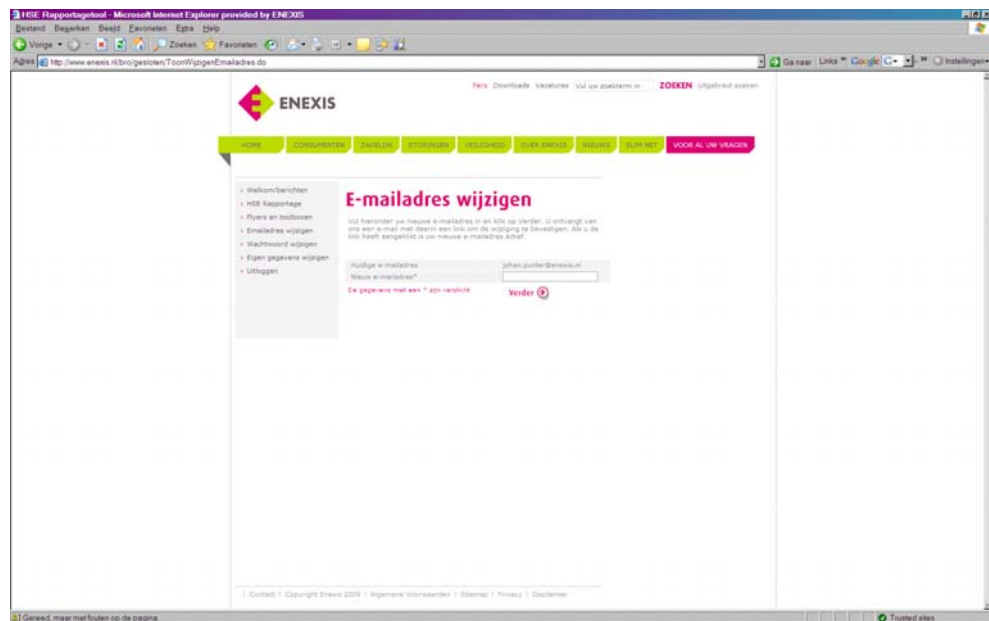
HSE Rapportagetool - Microsoft Internet Explorer provided by ENEXIS

Bestand Bewerken Beeld Favorieten Extra Help

Vorige Zoeken Favorieten

Adres http://www.enexis.nl/bro/gesloten/ToonWijzigenEmailadres.do

Ga naar Links Google Instellingen

ENEXIS

Pers Downloads Vacatures Vul uw zoekterm in ZOEKEN Uitgebreid zoeken

HOME CONSUMENTEN ZAKELIJK STORINGEN VEILIGHEID OVER ENEXIS NIEUWS SLIM NET VOOR AL UW VRAGEN

› Welkom/berichten
› HSE Rapportage
› Flyers en toolboxen
› Emailadres wijzigen
› Wachtwoord wijzigen
› Eigen gegevens wijzigen
› Uitloggen

E-mailadres wijzigen

Vul hieronder uw nieuwe e-mailadres in en klik op Verder. U ontvangt van ons een e-mail met daarin een link om de wijziging te bevestigen. Als u de link heeft aangeklikt is uw nieuwe e-mailadres actief.

| Huidige e-mailadres | johan.punter@enexis.nl |
|---|---|
| Nieuw e-mailadres* | |

De gegevens met een * zijn verplicht

Verder

| Contact | Copyright Enexis 2009 | Algemene Voorwaarden | Sitemap | Privacy | Disclaimer

Gereed, maar met fouten op de pagina.

Trusted sites